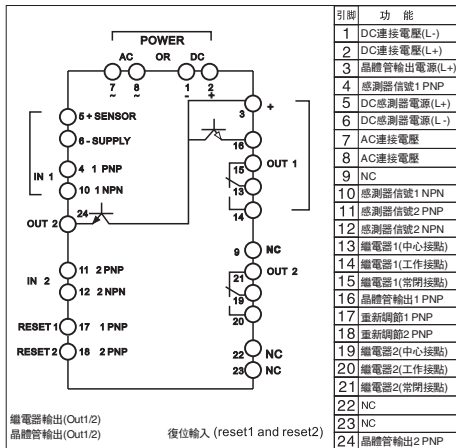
POWER

AC OR DC

7 ~ 8 ~ 1 - 2 +

5 + SENSOR

6 - SUPPLY

IN 1

4 1 PNP

10 1 NPN

OUT 2

24

IN 2

11 2 PNP

12 2 NPN

RESET 1 17 1 PNP

RESET 2 18 2 PNP

3 +

16

OUT 1

15

13

14

9 NC

OUT 2

21

19

20

22 NC

23 NC

繼電器輸出(Out1/2)
晶體管輸出(Out1/2)

復位輸入 (reset1 and reset2)

| 引腳 | 功　能 |
|---|---|
| 1 | DC連接電壓(L-) |
| 2 | DC連接電壓(L+) |
| 3 | 晶體管輸出電源(L+) |
| 4 | 感測器信號1 PNP |
| 5 | DC感測器電源(L+) |
| 6 | DC感測器電源(L -) |
| 7 | AC連接電壓 |
| 8 | AC連接電壓 |
| 9 | NC |
| 10 | 感測器信號1 NPN |
| 11 | 感測器信號2 PNP |
| 12 | 感測器信號2 NPN |
| 13 | 繼電器1(中心接點) |
| 14 | 繼電器1(工作接點) |
| 15 | 繼電器1(常閉接點) |
| 16 | 晶體管輸出1 PNP |
| 17 | 重新調節1 PNP |
| 18 | 重新調節2 PNP |
| 19 | 繼電器2(中心接點) |
| 20 | 繼電器2(工作接點) |
| 21 | 繼電器2(常閉接點) |
| 22 | NC |
| 23 | NC |
| 24 | 晶體管輸出2 PNP |